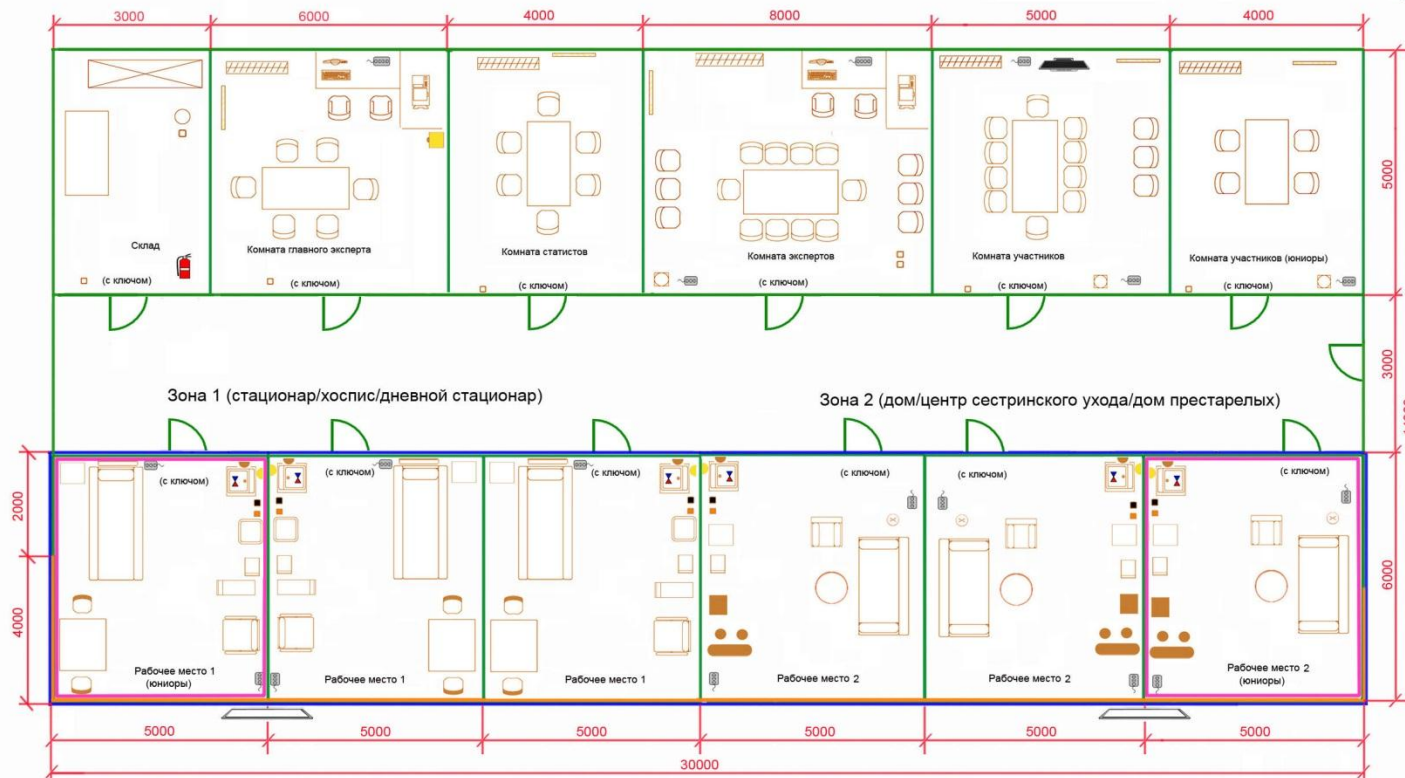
3000 6000 4000 8000 5000 4000

5000

Склад
(с ключом)

Комната главного эксперта
(с ключом)

Комната статистов
(с ключом)

Комната экспертов
(с ключом)

Комната участников
(с ключом)

Комната участников (юниоры)
(с ключом)

3000

Зона 1 (стационар/хоспис/дневной стационар)

Зона 2 (дом/центр сестринского ухода/дом престарелых)

2000

4000

6000

(с ключом)
Рабочее место 1 (юниоры)

(с ключом)
Рабочее место 1

(с ключом)
Рабочее место 1

(с ключом)
Рабочее место 2

(с ключом)
Рабочее место 2

(с ключом)
Рабочее место 2 (юниоры)

5000 5000 5000 5000 5000 5000

30000